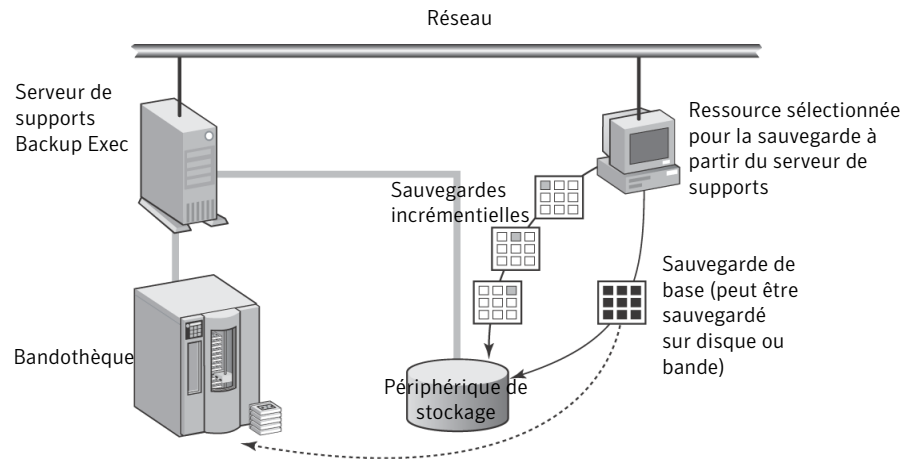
Réseau

Serveur de supports Backup Exec

Ressource sélectionnée pour la sauvegarde à partir du serveur de supports

Sauvegardes incrémentielles

Sauvegarde de base (peut être sauvegardé sur disque ou bande)

Bandothèque

Périphérique de stockage